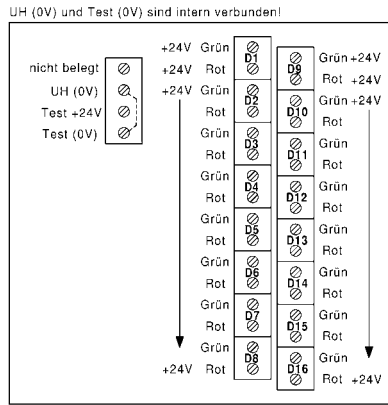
UH (0V) und Test (0V) sind intern verbunden!

nicht belegt
UH (0V)
Test +24V
Test (0V)

+24V Grün
+24V Rot
+24V Grün
Rot
Grün
Rot
Grün
Rot
Grün
Rot
Grün
Rot
Grün
Rot
Grün
+24V Rot

D1
D2
D3
D4
D5
D6
D7
D8

D9
D10
D11
D12
D13
D14
D15
D16

Grün +24V
Rot +24V
Grün +24V
Rot
Grün
Rot
Grün
Rot
Grün
Rot
Grün
Rot
Grün
Rot
Grün
Rot +24V